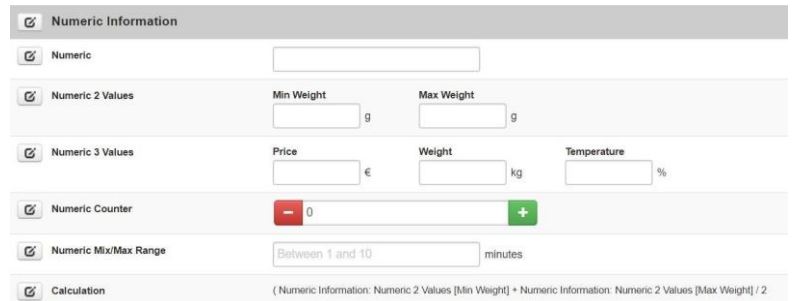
Numeric Information

Numeric

Numeric 2 Values
Min Weight
g
Max Weight
g

Numeric 3 Values
Price
€
Weight
kg
Temperature
%

Numeric Counter
-
0
+

Numeric Mix/Max Range
Between 1 and 10
minutes

Calculation
( Numeric Information: Numeric 2 Values [Min Weight] + Numeric Information: Numeric 2 Values [Max Weight] / 2